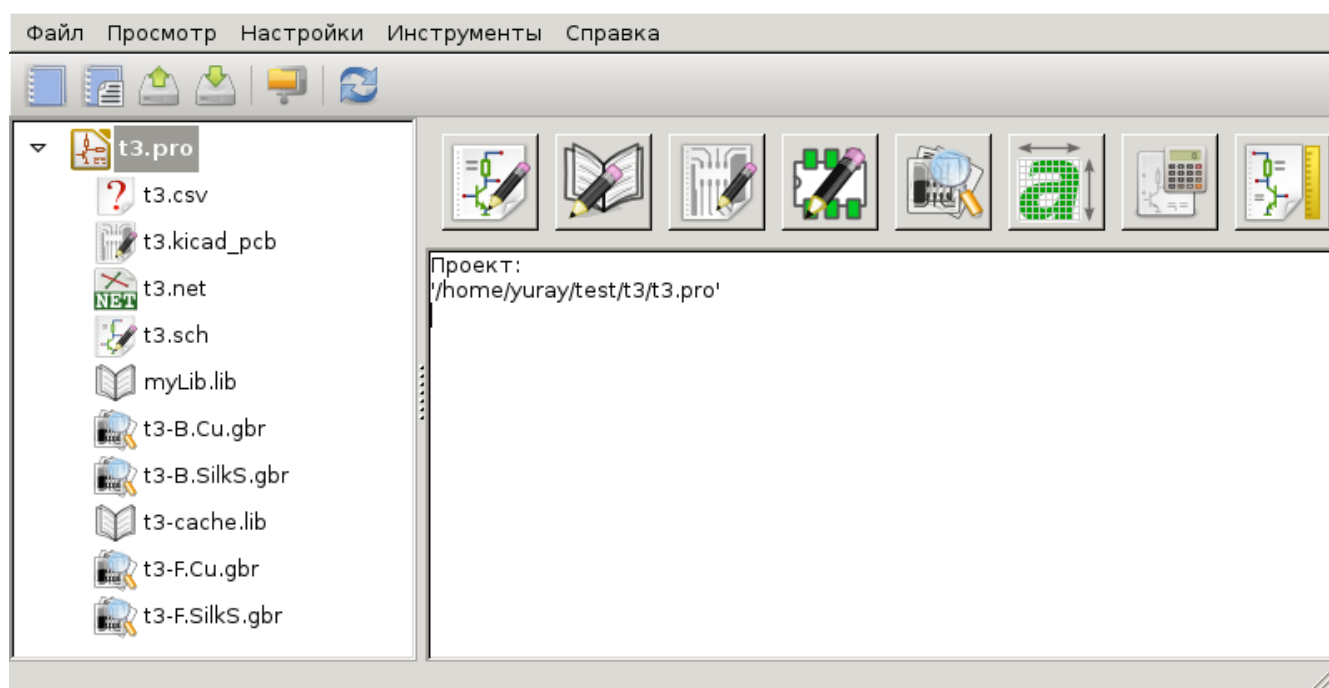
Файл Просмотр Настройки Инструменты Справка

t3.pro
t3.csv
t3.kicad_pcb
NET t3.net
t3.sch
myLib.lib
t3-B.Cu.gbr
t3-B.SilkS.gbr
t3-cache.lib
t3-F.Cu.gbr
t3-F.SilkS.gbr

Проект:
'/home/yuray/test/t3/t3.pro'